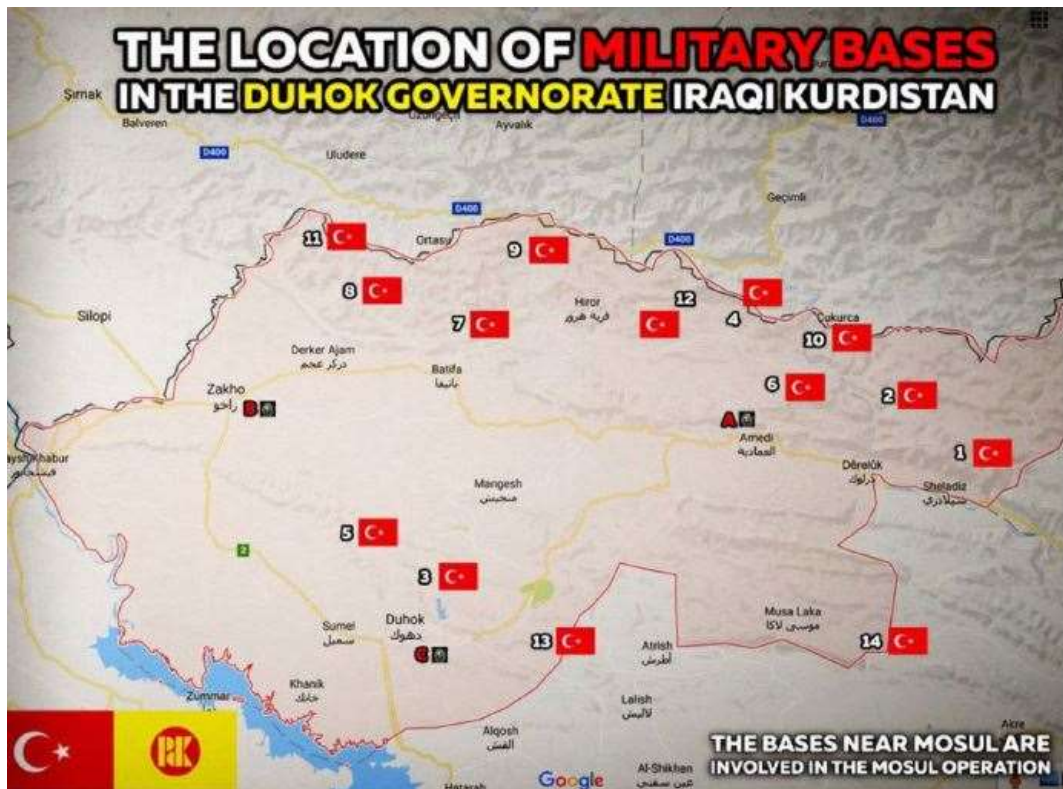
THE LOCATION OF MILITARY BASES IN THE DUHOK GOVERNORATE IRAQI KURDISTAN

Şırnak
Balveren
Uzungeçit
Ayvalık
D400
Uludere
D400
Gecimli
D400
D400
11
Ortasu
9
8
12
Hiror
قرية هيرور
4
7
Silopi
Çukurca
10
Derker Ajam
دركر عجم
Batifa
باتيفا
6
2
Zakho
زاخو
B
A
Amedi
العمادية
1
Dêrelûk
ديرلوك
Sheladiz
شيلادزي
Ibrahim Khalil
Mangesh
منكيش
2
5
3
Musa Laka
موسى لاكا
Sumel
سميل
Duhok
دهوك
C
13
14
Atrish
أطرش
Khanik
خانك
Zummar
Lalish
لاليش
Alqosh
القوش
Al-Shikhan
عين سفني
Akre
Google
RK
THE BASES NEAR MOSUL ARE INVOLVED IN THE MOSUL OPERATION